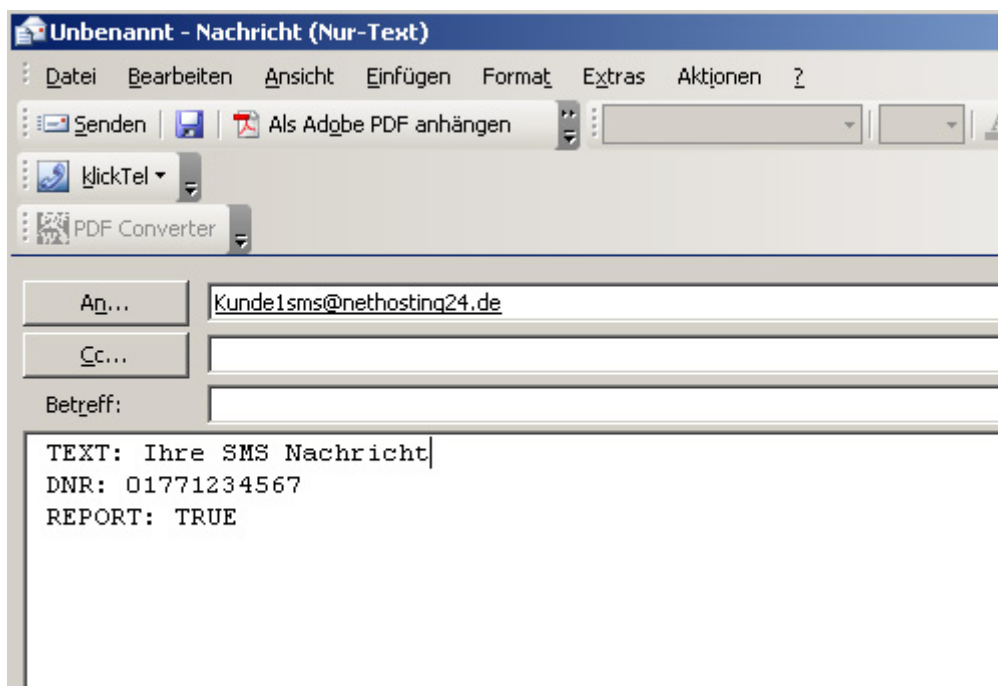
Unbenannt - Nachricht (Nur-Text)

Datei Bearbeiten Ansicht Einfügen Format Extras Aktionen ?

Senden | Als Adobe PDF anhängen

klickTel

PDF Converter

An... Kunde1sms@nethosting24.de

Cc...

Betreff:

TEXT: Ihre SMS Nachricht
DNR: 01771234567
REPORT: TRUE